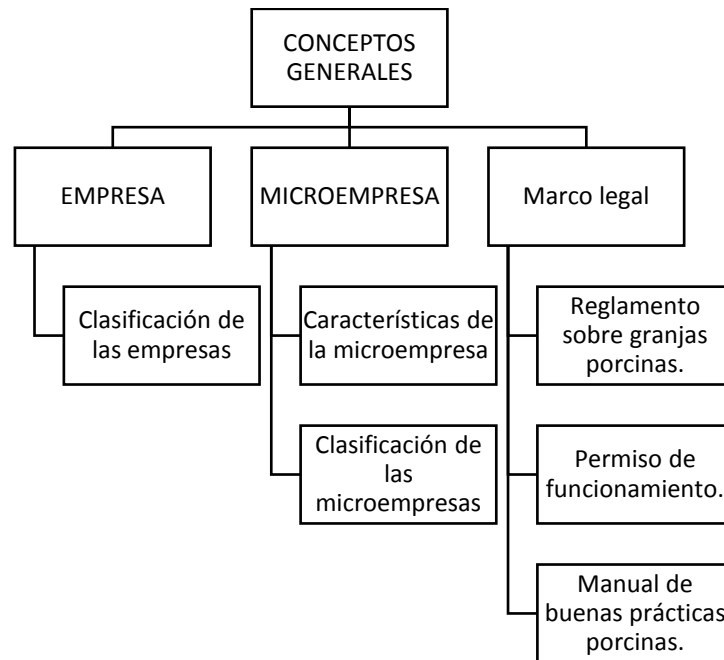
CONCEPTOS GENERALES

EMPRESA

Clasificación de las empresas

MICROEMPRESA

Características de la microempresa

Clasificación de las microempresas

Marco legal

Reglamento sobre granjas porcinas.

Permiso de funcionamiento.

Manual de buenas prácticas porcinas.